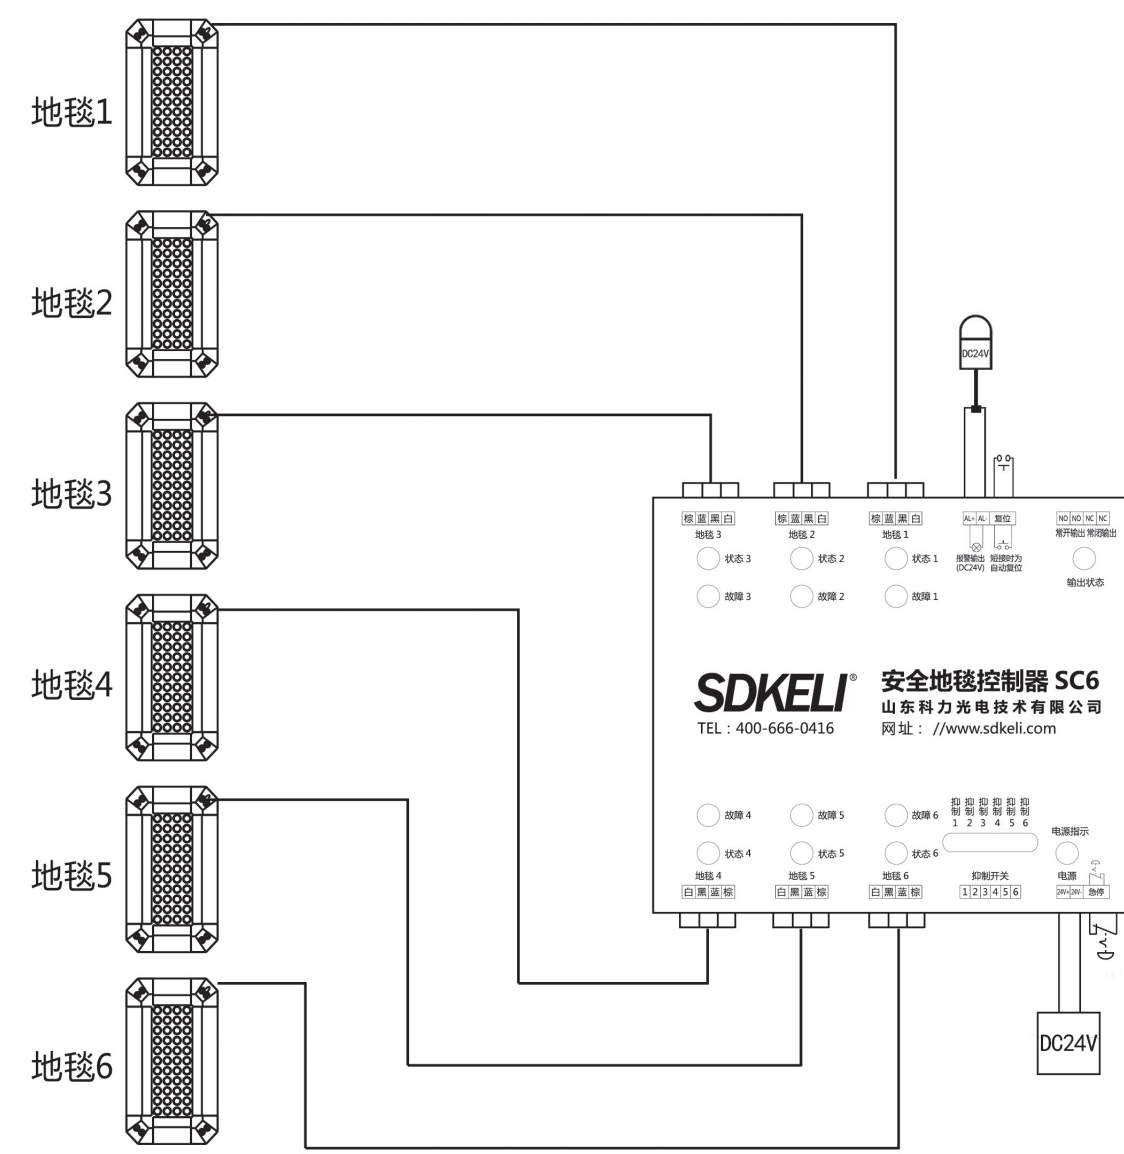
地毯1

地毯2

地毯3

地毯4

地毯5

地毯6

DC24V

| 棕 | 蓝 | 黑 | 白 |
|---|---|---|---|

地毯 3

| 棕 | 蓝 | 黑 | 白 |
|---|---|---|---|

地毯 2

| 棕 | 蓝 | 黑 | 白 |
|---|---|---|---|

地毯 1

| AL+ | AL- | 复位 |
|---|---|---|

报警输出 (DC24V)

短接时为自动复位

| NO | NO | NC | NC |
|---|---|---|---|

常开输出 常闭输出

输出状态

状态 3

状态 2

状态 1

故障 3

故障 2

故障 1

SDKELI®

安全地毯控制器 SC6

山东科力光电技术有限公司

TEL：400-666-0416

网址： //www.sdkeli.com

故障 4

故障 5

故障 6

抑制1 抑制2 抑制3 抑制4 抑制5 抑制6

电源指示

状态 4

状态 5

状态 6

地毯 4

| 白 | 黑 | 蓝 | 棕 |
|---|---|---|---|

地毯 5

| 白 | 黑 | 蓝 | 棕 |
|---|---|---|---|

地毯 6

| 白 | 黑 | 蓝 | 棕 |
|---|---|---|---|

抑制开关

| 1 | 2 | 3 | 4 | 5 | 6 |
|---|---|---|---|---|---|

电源

| 24V+ | 24V- | 急停 |
|---|---|---|

DC24V